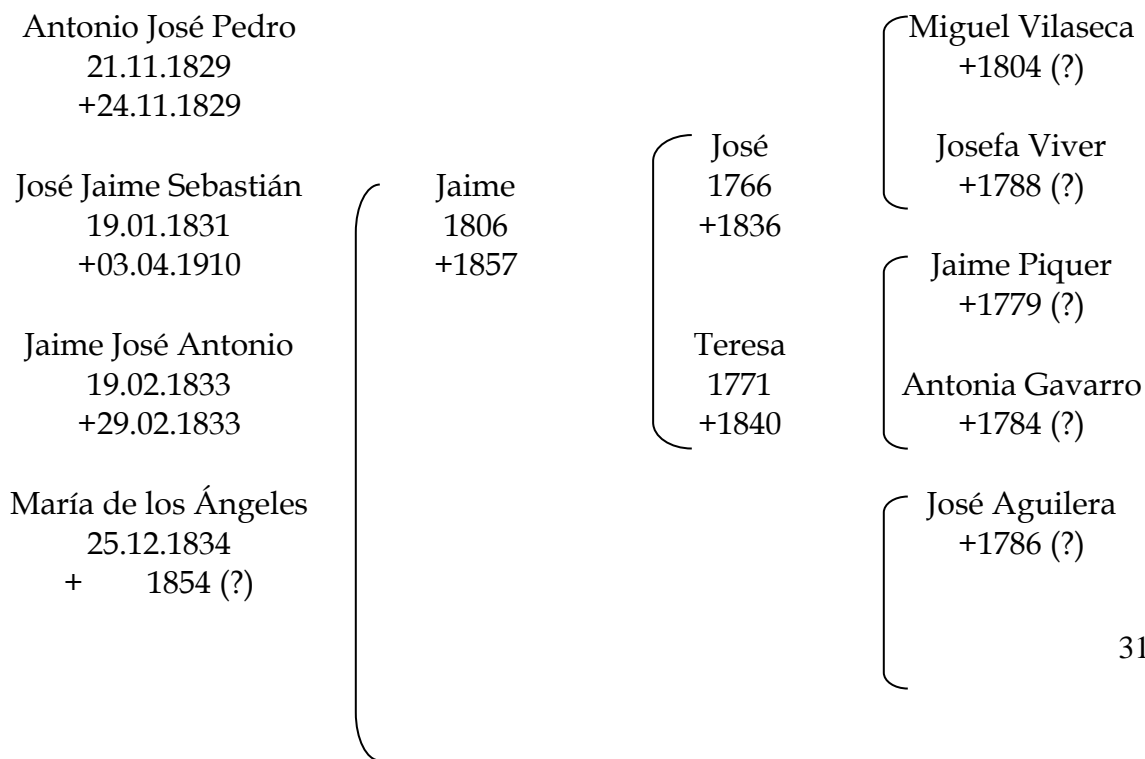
Antonio José Pedro
21.11.1829
+24.11.1829

José Jaime Sebastián
19.01.1831
+03.04.1910

Jaime José Antonio
19.02.1833
+29.02.1833

María de los Ángeles
25.12.1834
+ 1854 (?)

Jaime
1806
+1857

José
1766
+1836

Teresa
1771
+1840

Miguel Vilaseca
+1804 (?)

Josefa Viver
+1788 (?)

Jaime Piquer
+1779 (?)

Antonia Gavarro
+1784 (?)

José Aguilera
+1786 (?)

31